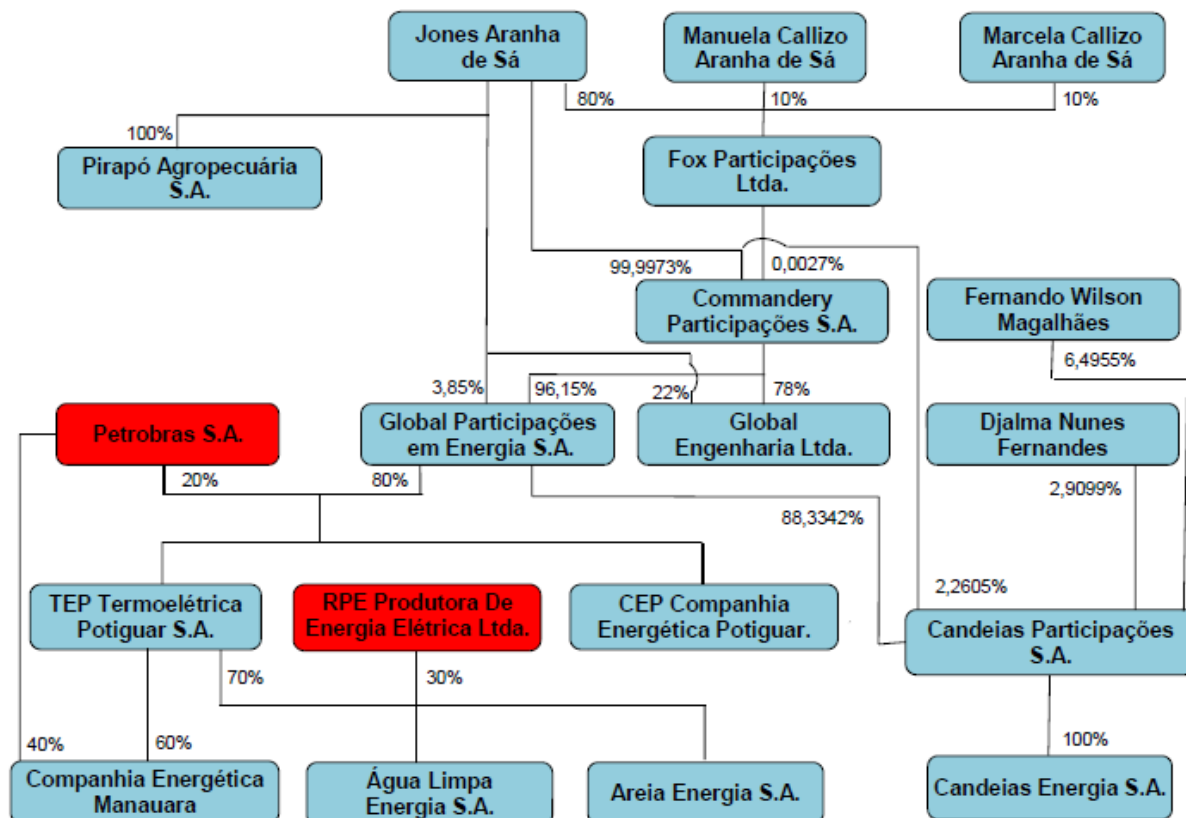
Jones Aranha de Sá

Manuela Callizo Aranha de Sá

Marcela Callizo Aranha de Sá

80%

10%

10%

100%

Pirapó Agropecuária S.A.

Fox Participações Ltda.

99,9973%

0,0027%

Commandery Participações S.A.

Fernando Wilson Magalhães

6,4955%

3,85%

96,15%

22%

78%

Petrobras S.A.

Global Participações em Energia S.A.

Global Engenharia Ltda.

Djalma Nunes Fernandes

20%

80%

2,9099%

88,3342%

2,2605%

TEP Termoelétrica Potiguar S.A.

RPE Produtora De Energia Elétrica Ltda.

CEP Companhia Energética Potiguar.

Candeias Participações S.A.

70%

30%

40%

60%

100%

Companhia Energética Manauara

Água Limpa Energia S.A.

Areia Energia S.A.

Candeias Energia S.A.